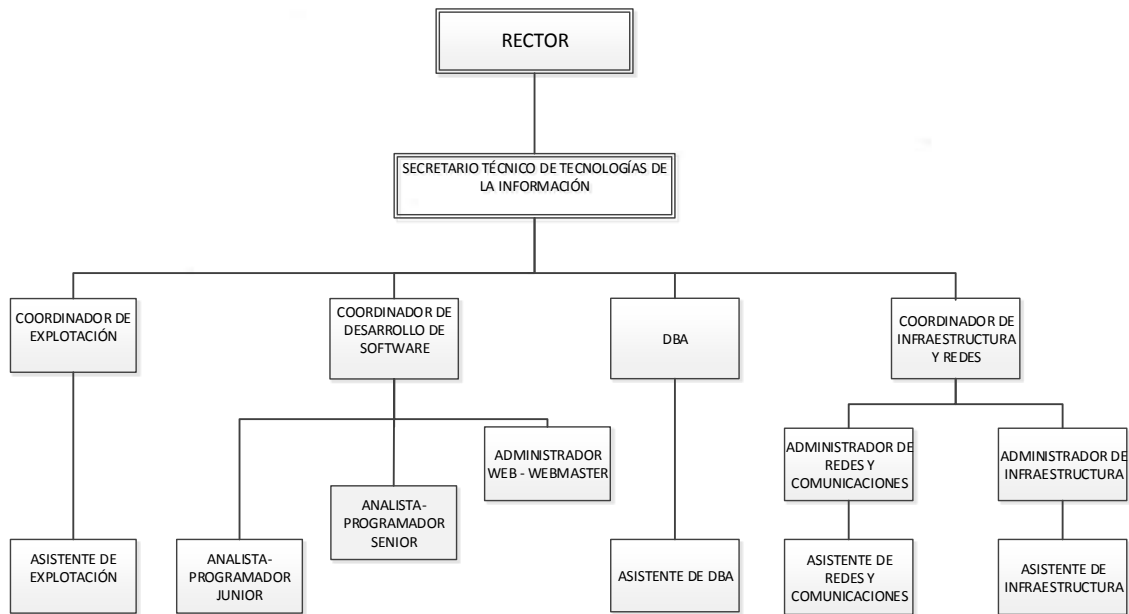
RECTOR

SECRETARIO TÉCNICO DE TECNOLOGÍAS DE LA INFORMACIÓN

COORDINADOR DE EXPLOTACIÓN

COORDINADOR DE DESARROLLO DE SOFTWARE

DBA

COORDINADOR DE INFRAESTRUCTURA Y REDES

ADMINISTRADOR WEB - WEBMASTER

ANALISTA-PROGRAMADOR SENIOR

ADMINISTRADOR DE REDES Y COMUNICACIONES

ADMINISTRADOR DE INFRAESTRUCTURA

ASISTENTE DE EXPLOTACIÓN

ANALISTA-PROGRAMADOR JUNIOR

ASISTENTE DE DBA

ASISTENTE DE REDES Y COMUNICACIONES

ASISTENTE DE INFRAESTRUCTURA